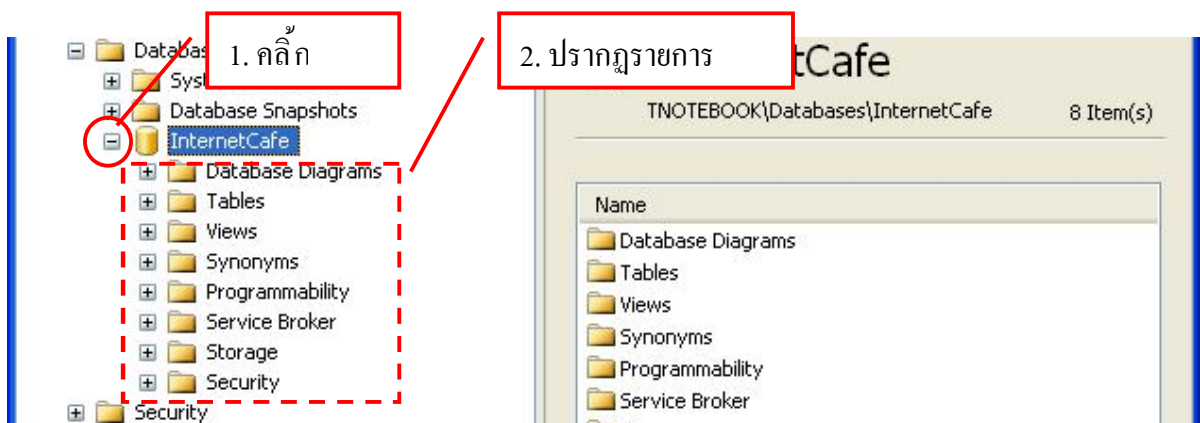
Databas
1. คลิ๊ก
2. ปรากฏรายการ
tCafe
Syst
Database Snapshots
InternetCafe
Database Diagrams
Tables
Views
Synonyms
Programmability
Service Broker
Storage
Security
Security

TNOTEBOOK\Databases\InternetCafe
8 Item(s)

Name
Database Diagrams
Tables
Views
Synonyms
Programmability
Service Broker